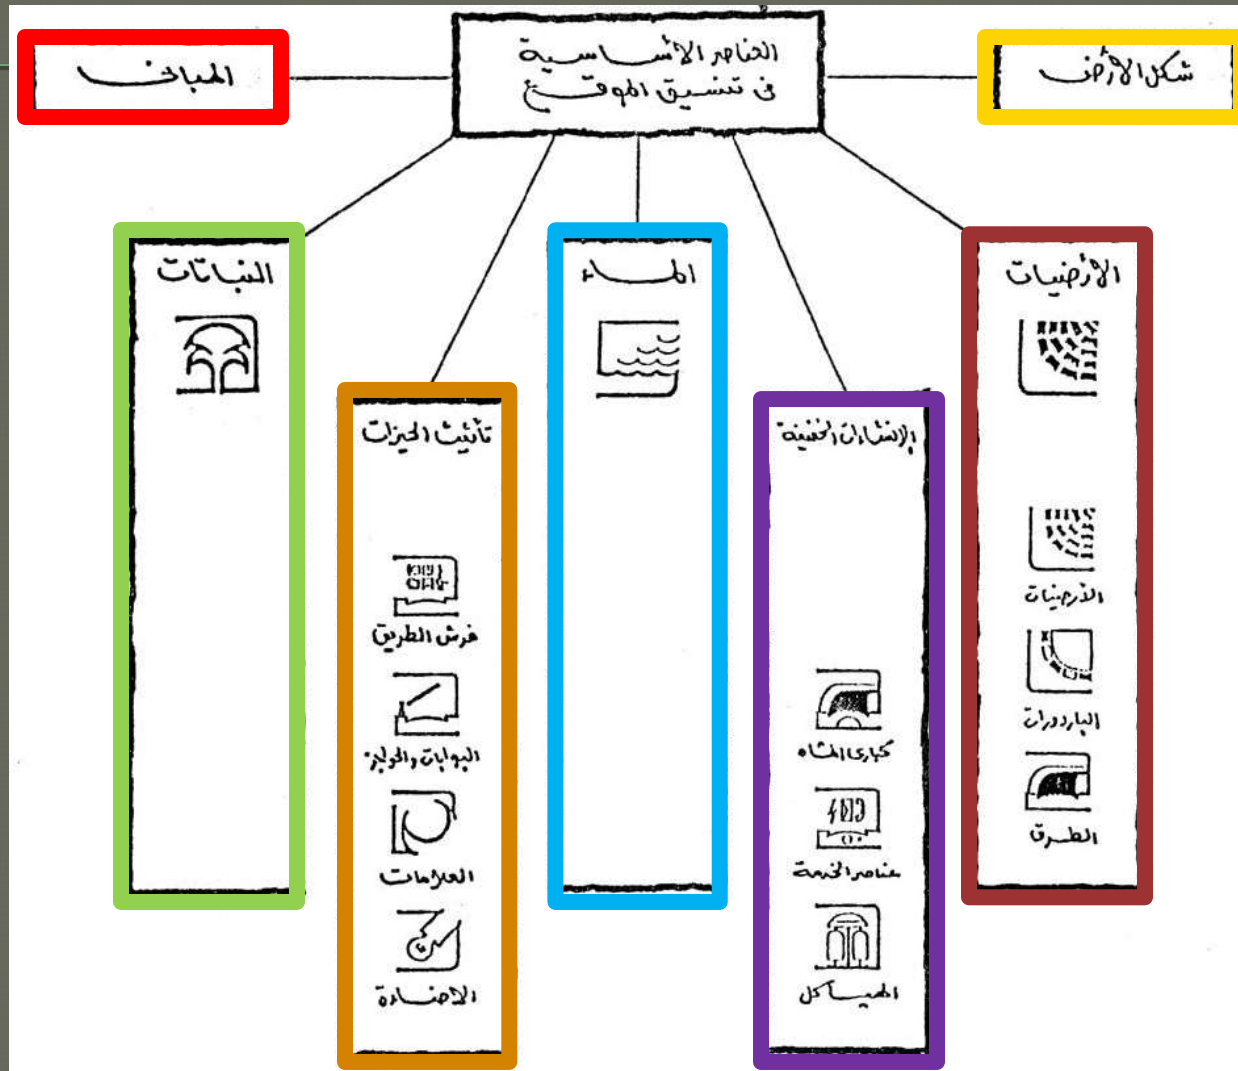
العناصر الأساسية في تنسيق الموقع

المباني

شكل الأرض

النباتات

تأثيث الحيزات

فرش الطريق

البوابات والحواجز

العلامات

الإضاءة

الماء

الإنشاءات الخفيفة

كباري المشاة

عناصر الخدمة

الهياكل

الأرضيات

الأرضيات

البارودرات

الطرق